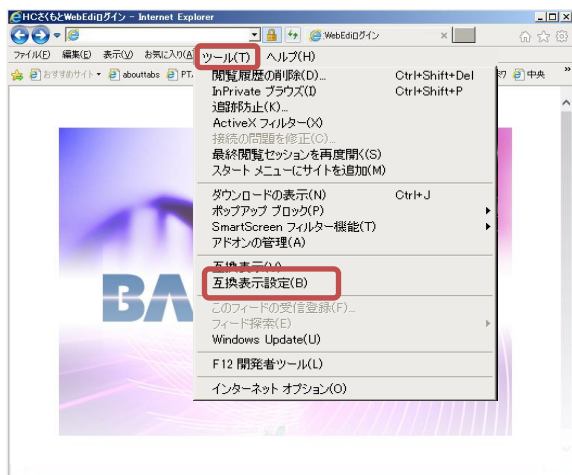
HCさくもとWebEdiログイン - Internet Explorer

WebEdiログイン

ファイル(F) 編集(E) 表示(V) お気に入り(A) ツール(T) ヘルプ(H)

おすすめサイト abouttabs PT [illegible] 中央

閲覧履歴の削除(D)... Ctrl+Shift+Del
InPrivate ブラウズ(I) Ctrl+Shift+P
追跡防止(K)...
ActiveX フィルター(X)
接続の問題を修正(C)...
最終閲覧セッションを再度開く(S)
スタート メニューにサイトを追加(M)

ダウンロードの表示(N) Ctrl+J
ポップアップ ブロック(P)
SmartScreen フィルター機能(T)
アドオンの管理(A)

互換表示(V)
互換表示設定(B)

このフィードの受信登録(F)...
フィード探索(E)
Windows Update(U)

F12 開発者ツール(L)

インターネット オプション(O)

BA